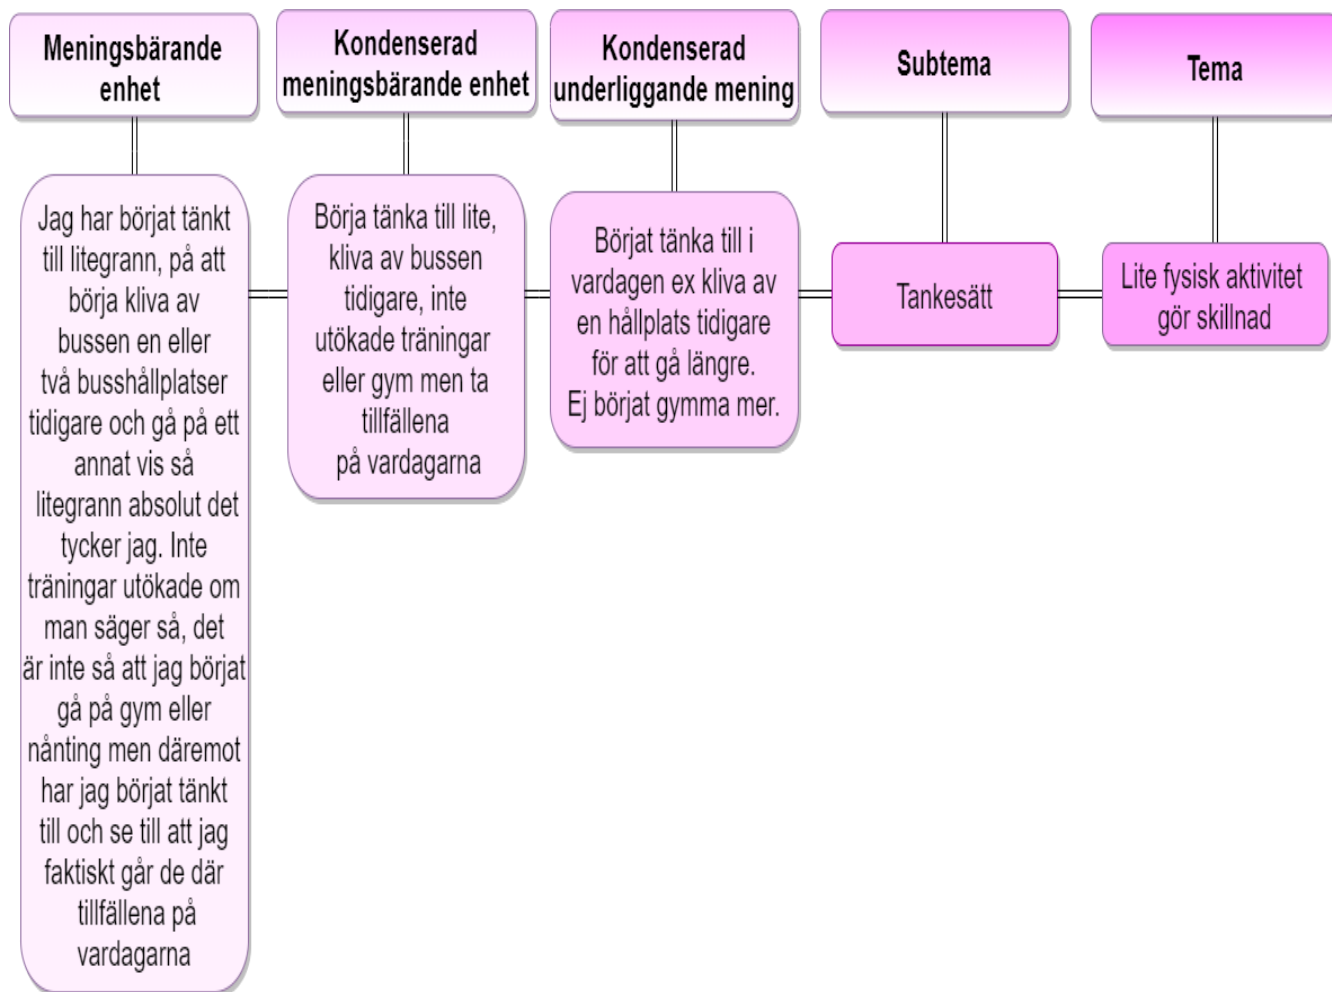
Meningsbärande enhet

Kondenserad meningsbärande enhet

Kondenserad underliggande mening

Subtema

Tema

Jag har börjat tänkt till litegrann, på att börja kliva av bussen en eller två busshållplatser tidigare och gå på ett annat vis så litegrann absolut det tycker jag. Inte träningar utökade om man säger så, det är inte så att jag börjat gå på gym eller nånting men däremot har jag börjat tänkt till och se till att jag faktiskt går de där tillfällena på vardagarna

Börja tänka till lite, kliva av bussen tidigare, inte utökade träningar eller gym men ta tillfällena på vardagarna

Börjat tänka till i vardagen ex kliva av en hållplats tidigare för att gå längre. Ej börjat gymma mer.

Tankesätt

Lite fysisk aktivitet gör skillnad